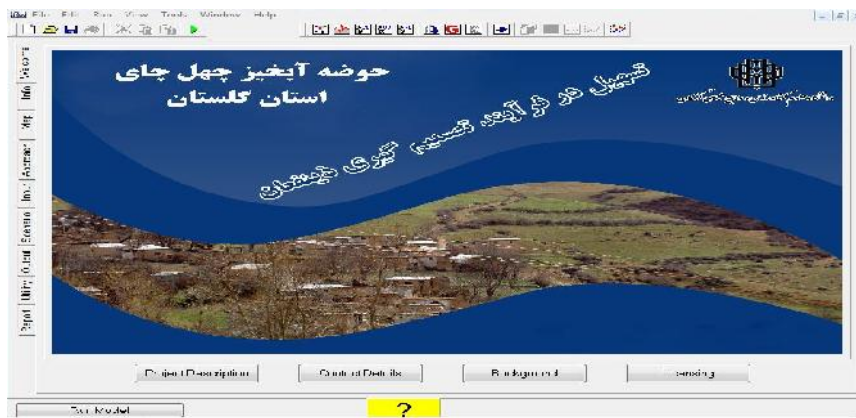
File Edit Run View Tools Window Help

حوضه آبخیز چهل چای
استان گلستان

تسهیل در فرآیند تصمیم گیری ذینفعان

Info Map Actions Impl Scenario Output Diff Report

Project Description
Contact Details
Background
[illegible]

Run Model
?